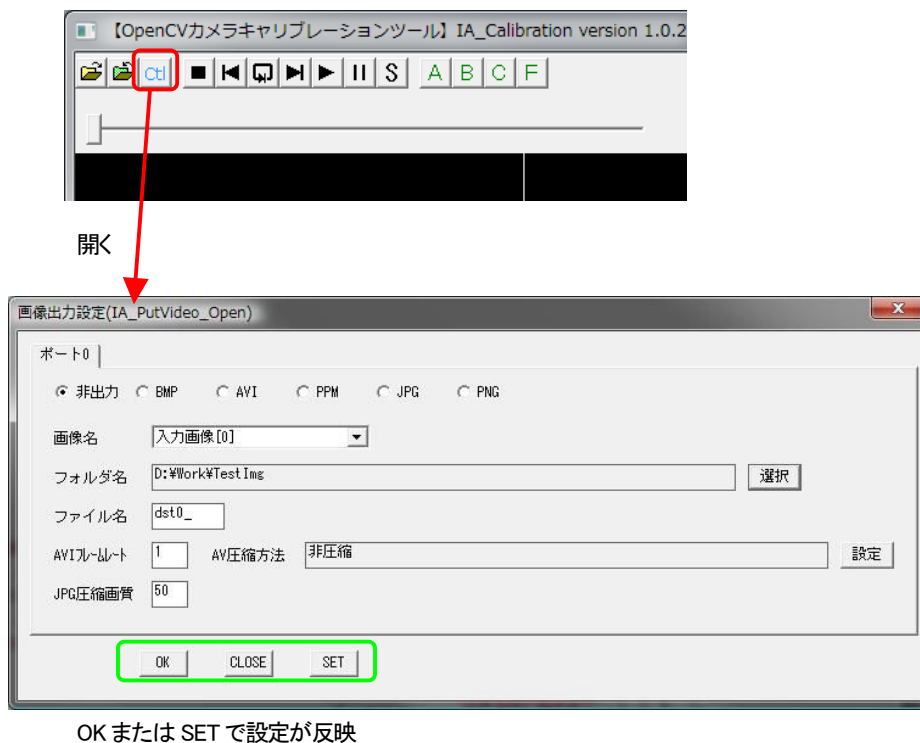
【OpenCVカメラキャリブレーションツール】IA_Calibration version 1.0.2

Ctl S A B C F

開く

画像出力設定(IA_PutVideo_Open)

x

ポート0

非出力 BMP AVI PPM JPG PNG

画像名 入力画像[0]

フォルダ名 D:¥Work¥TestImg 選択

ファイル名 dst0_

AVIフレームレート 1 AVI圧縮方法 非圧縮 設定

JPG圧縮画質 50

OK CLOSE SET

OK または SET で設定が反映